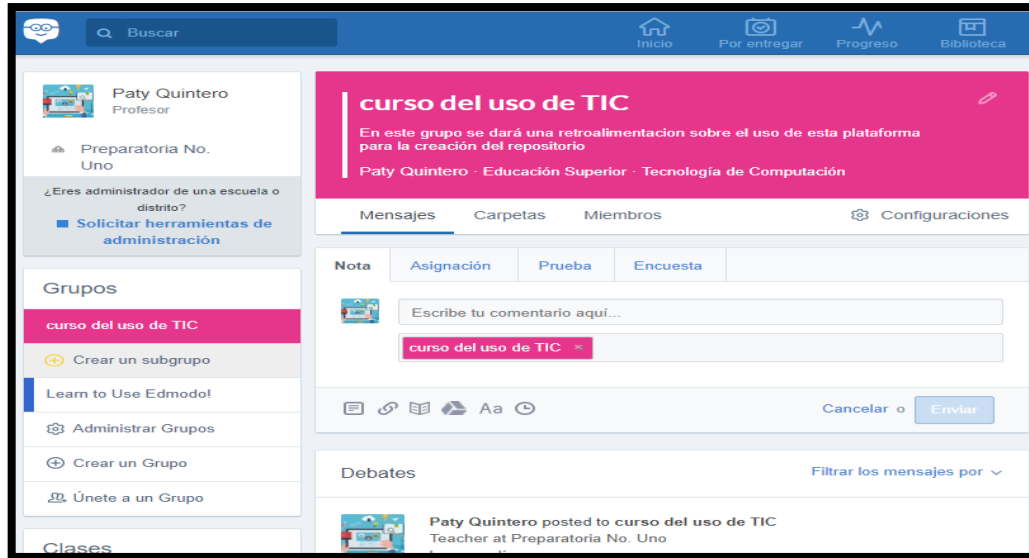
Buscar

Inicio
Por entregar
Progreso
Biblioteca

Paty Quintero
Profesor

Preparatoria No. Uno

¿Eres administrador de una escuela o distrito?
Solicitar herramientas de administración

Grupos

curso del uso de TIC

Crear un subgrupo

Learn to Use Edmodo!

Administrar Grupos

Crear un Grupo

Únete a un Grupo

Clases

curso del uso de TIC

En este grupo se dará una retroalimentacion sobre el uso de esta plataforma para la creación del repositorio

Paty Quintero · Educación Superior · Tecnología de Computación

Mensajes
Carpetas
Miembros
Configuraciones

Nota
Asignación
Prueba
Encuesta

Escribe tu comentario aquí...

curso del uso de TIC ×

Aa

Cancelar o
Enviar

Debates

Filtrar los mensajes por

Paty Quintero posted to curso del uso de TIC
Teacher at Preparatoria No. Uno
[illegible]